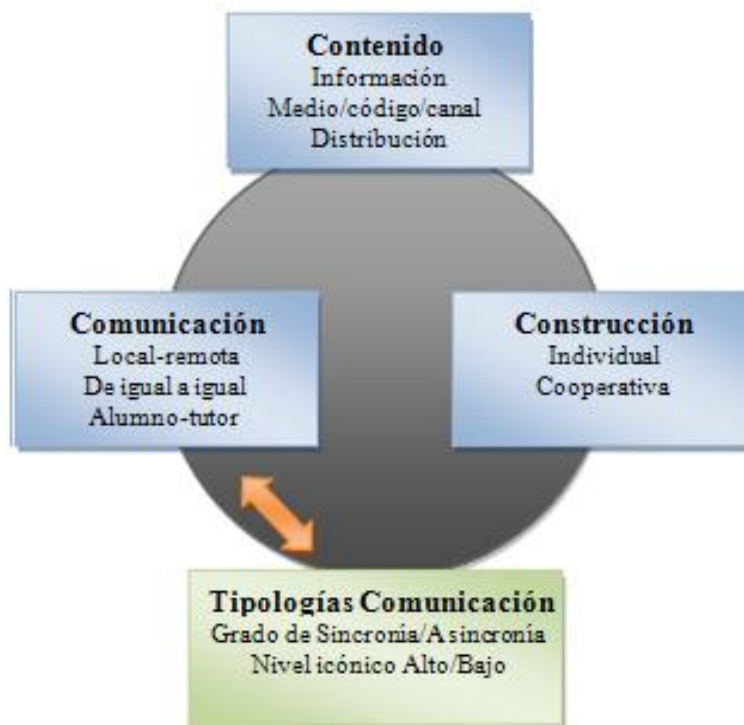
Contenido
Información
Medio/código/canal
Distribución

Comunicación
Local-remota
De igual a igual
Alumno-tutor

Construcción
Individual
Cooperativa

Tipologías Comunicación
Grado de Sincronía/Asincronía
Nivel icónico Alto/Bajo